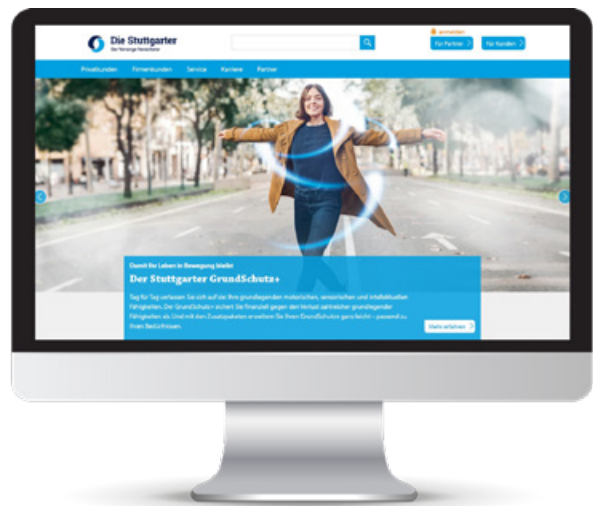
Die Stuttgarter
Die Vorsorge-Versicherer

anmelden
Für Partner
Für Kunden

Privatkunden Firmenkunden Service Karriere Partner

Damit Ihr Leben in Bewegung bleibt
Der Stuttgarter GrundSchutz+

Tag für Tag verlassen Sie sich auf die Ihre grundlegenden motorischen, sensorischen und intellektuellen Fähigkeiten. Der GrundSchutz+ sichert Sie finanziell gegen den Verlust zahlreicher grundlegender Fähigkeiten ab. Und mit den Zusatzpaketen erweitern Sie Ihren GrundSchutz ganz leicht – passend zu Ihren Bedürfnissen.

Mehr erfahren